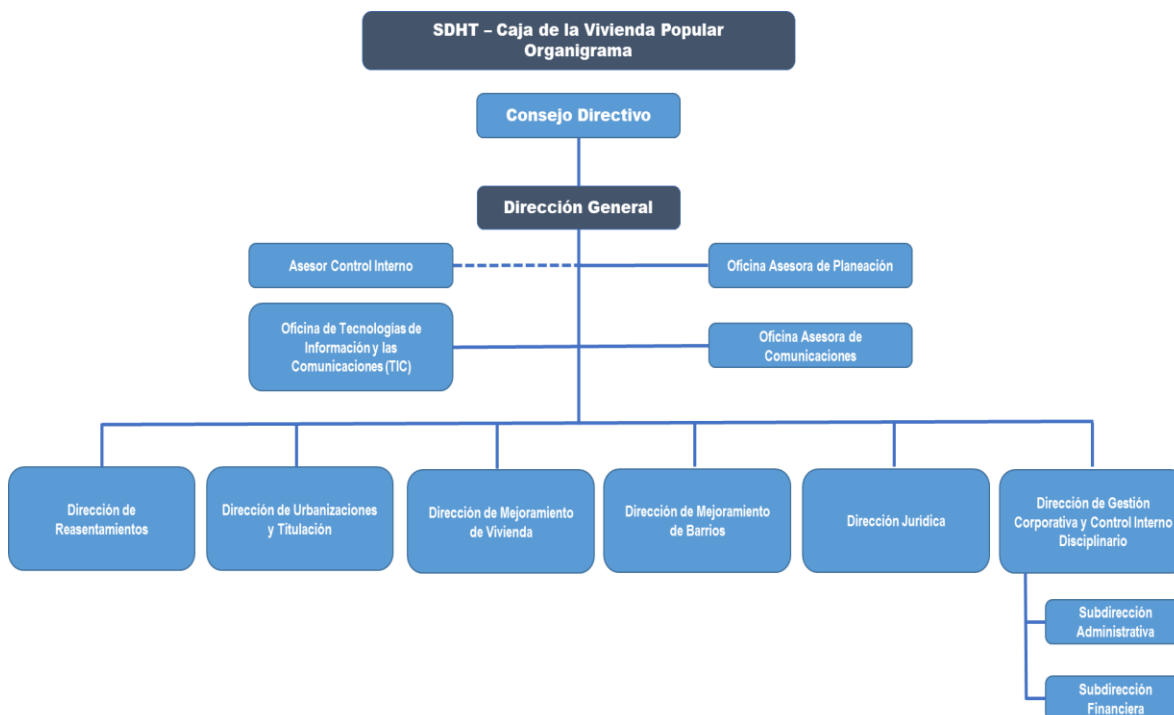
SDHT – Caja de la Vivienda Popular
Organigrama

Consejo Directivo

Dirección General

Asesor Control Interno

Oficina Asesora de Planeación

Oficina de Tecnologías de Información y las Comunicaciones (TIC)

Oficina Asesora de Comunicaciones

Dirección de Reasentamientos

Dirección de Urbanizaciones y Titulación

Dirección de Mejoramiento de Vivienda

Dirección de Mejoramiento de Barrios

Dirección Jurídica

Dirección de Gestión Corporativa y Control Interno Disciplinario

Subdirección Administrativa

Subdirección Financiera